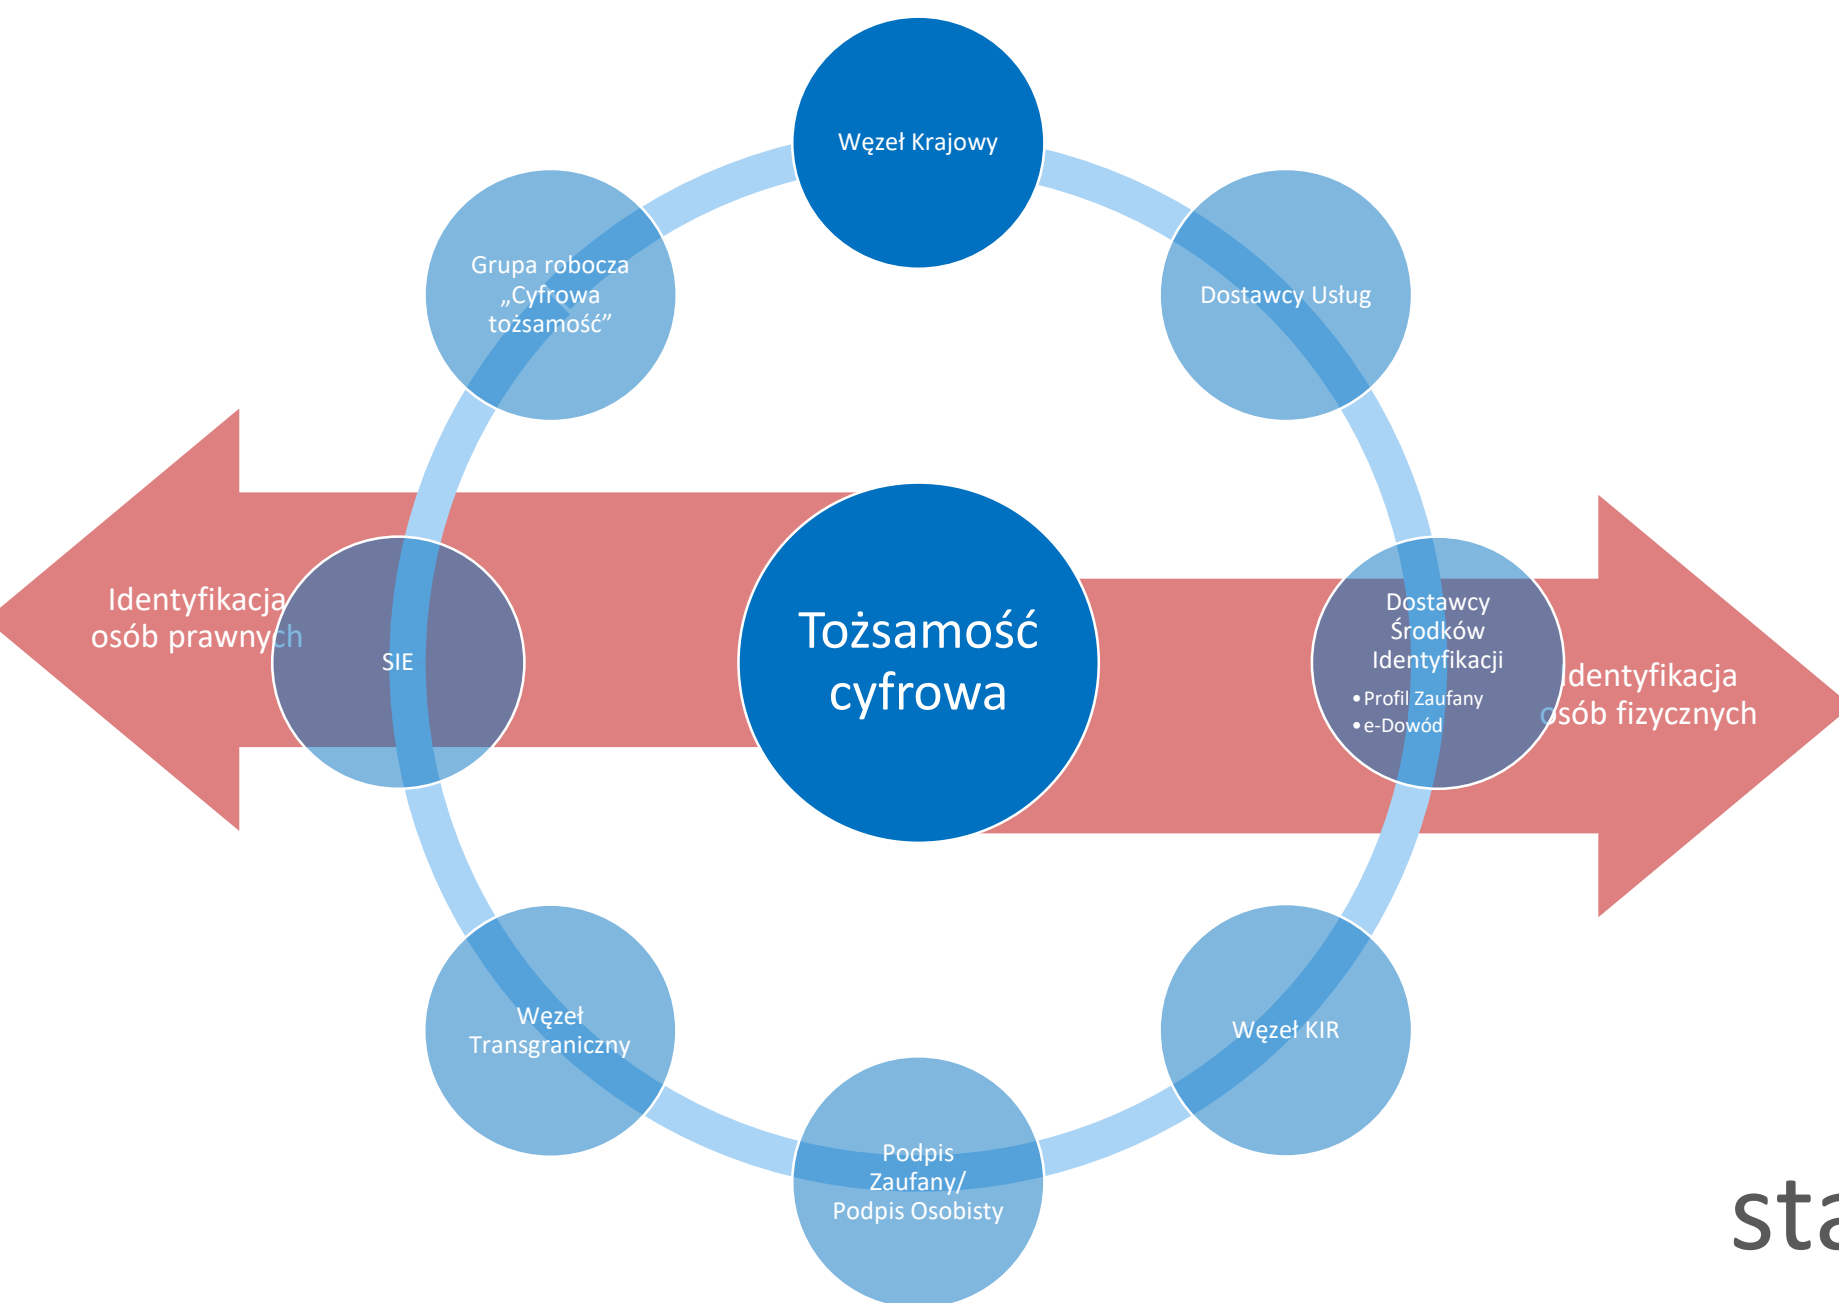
Węzeł Krajowy

Grupa robocza „Cyfrowa tożsamość”

Dostawcy Usług

Identyfikacja osób prawnych

SIE

Tożsamość cyfrowa

Dostawcy Środków Identyfikacji
• Profil Zaufany
• e-Dowód

Identyfikacja osób fizycznych

Węzeł Transgraniczny

Węzeł KIR

Podpis Zaufany/ Podpis Osobisty

sta